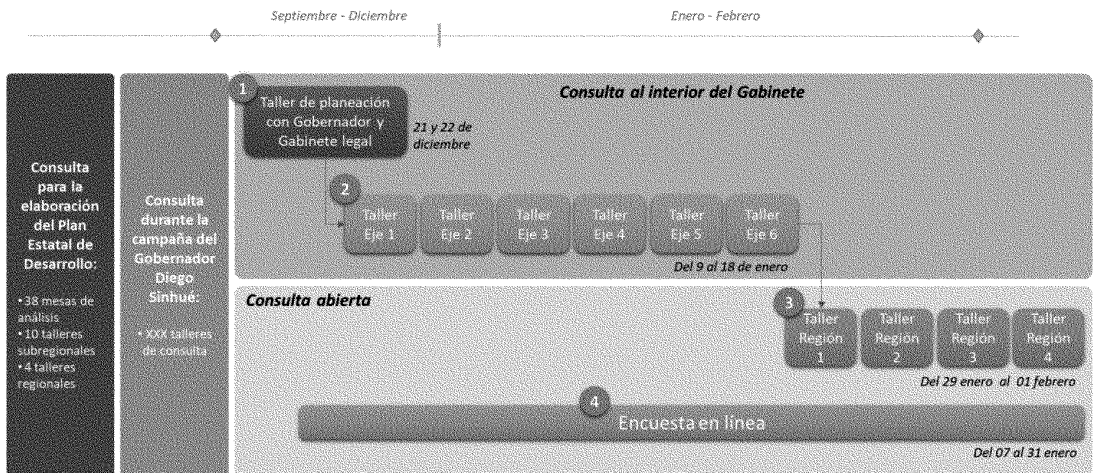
Septiembre - Diciembre

Enero - Febrero

Consulta para la elaboración del Plan Estatal de Desarrollo:

• 38 mesas de análisis
• 10 talleres subregionales
• 4 talleres regionales

Consulta durante la campaña del Gobernador Diego Sinhué:

• XXX talleres de consulta

Consulta al interior del Gabinete

1

Taller de planeación con Gobernador y Gabinete legal

21 y 22 de diciembre

2

Taller Eje 1

Taller Eje 2

Taller Eje 3

Taller Eje 4

Taller Eje 5

Taller Eje 6

Del 9 al 18 de enero

Consulta abierta

3

Taller Región 1

Taller Región 2

Taller Región 3

Taller Región 4

Del 29 enero al 01 febrero

4

Encuesta en línea

Del 07 al 31 enero